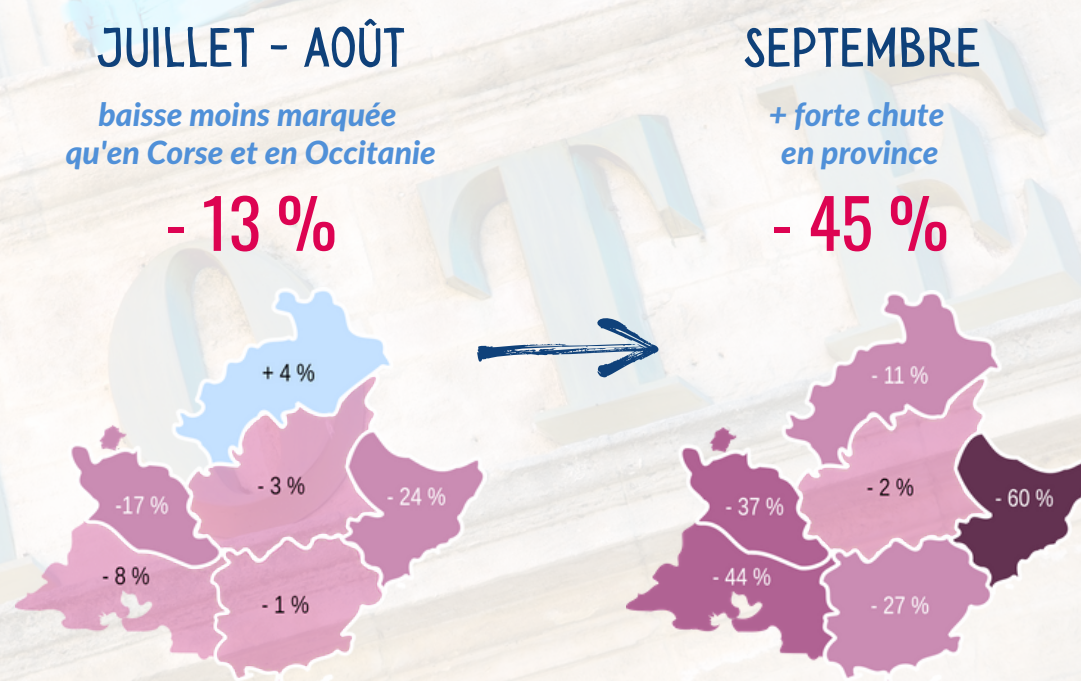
JUILLET - AOÛT

baisse moins marquée qu'en Corse et en Occitanie

- 13 %

+ 4 %

-17 %

- 3 %

- 24 %

- 8 %

- 1 %

SEPTEMBRE

+ forte chute en province

- 45 %

- 11 %

- 37 %

- 2 %

- 60 %

- 44 %

- 27 %